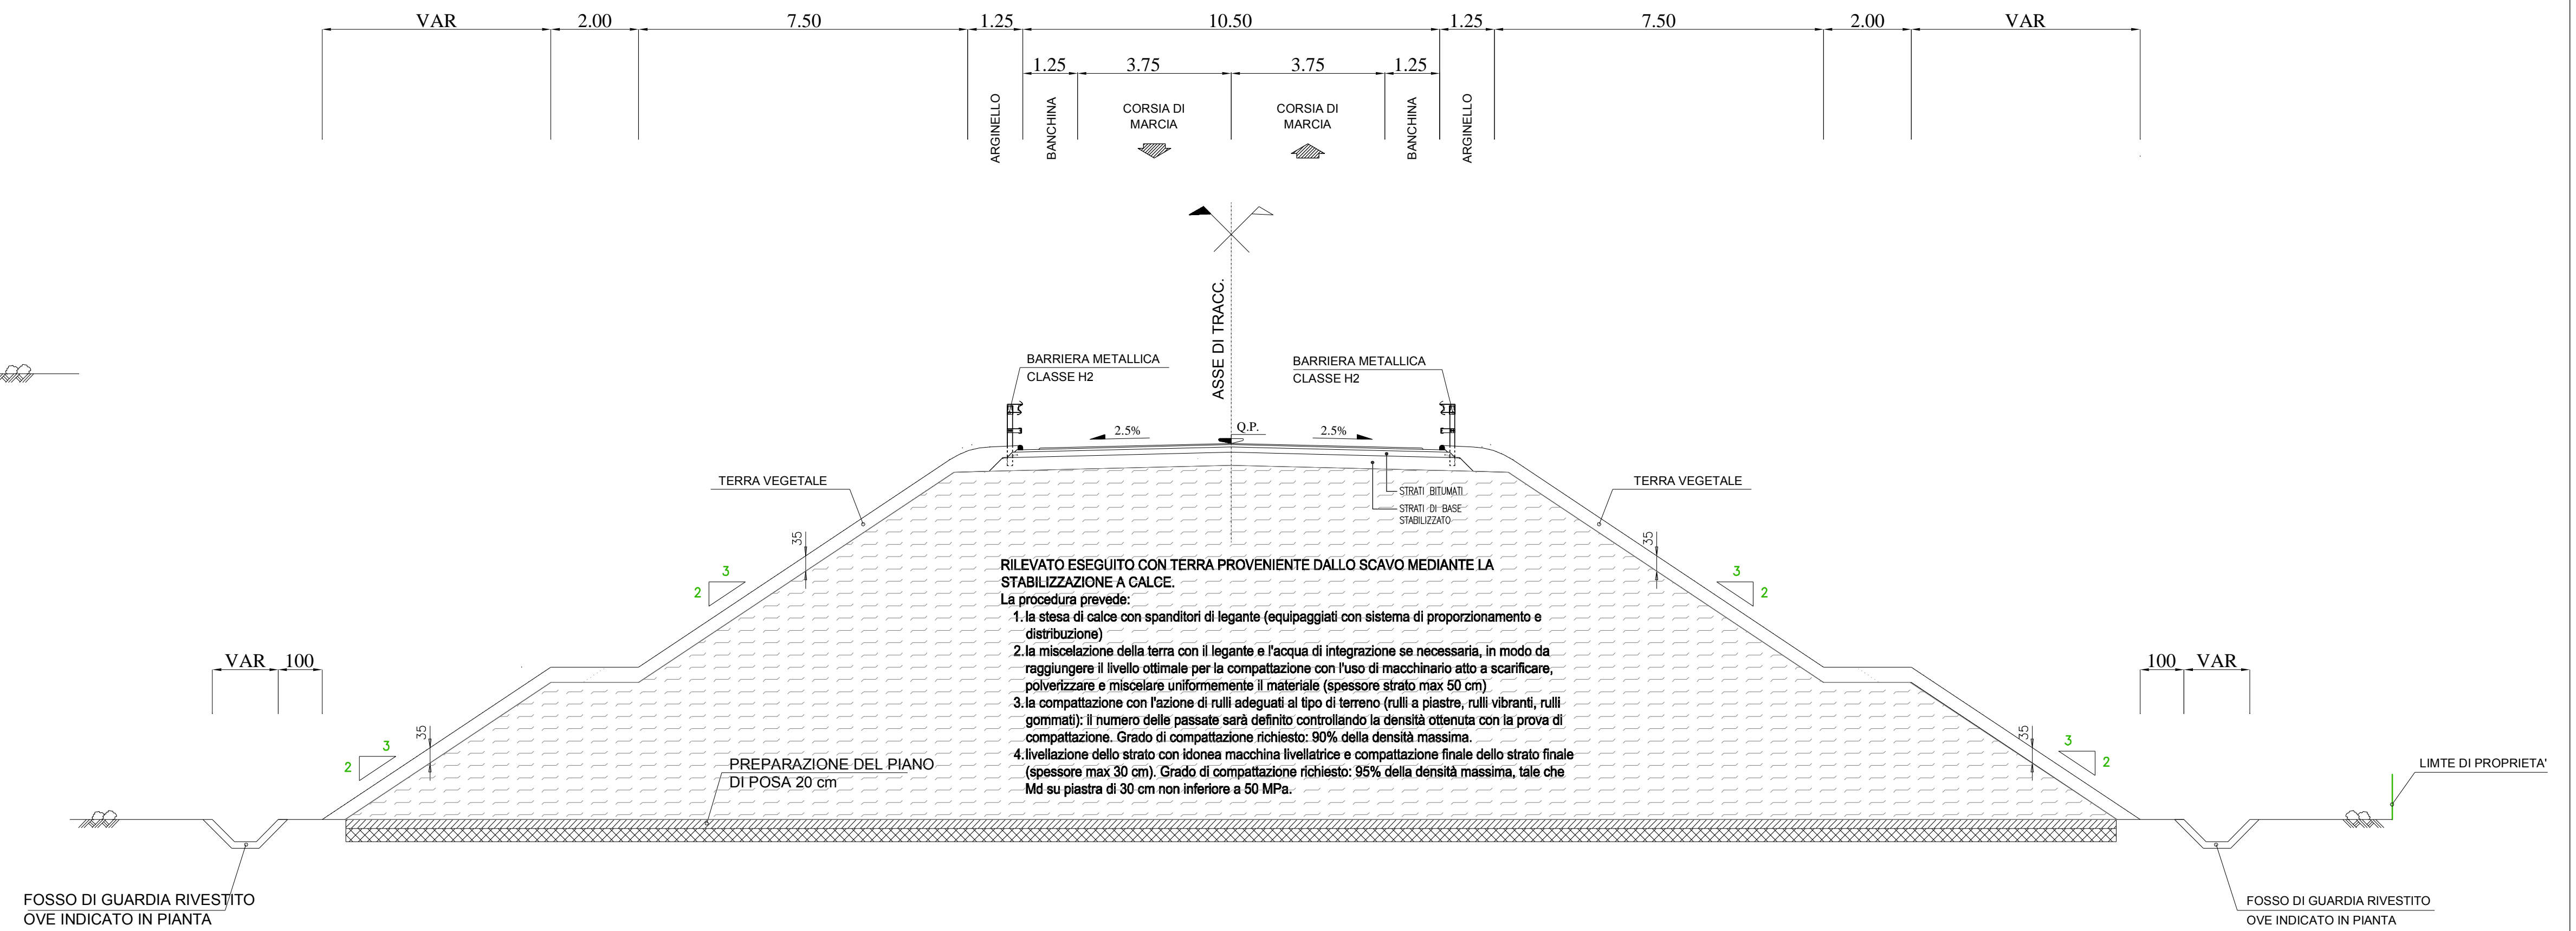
VAR 2.00 7.50 1.25 10.50 1.25 7.50 2.00 VAR

1.25 3.75 3.75 1.25

ARGINELLO BANCHINA CORSIA DI MARCIA CORSIA DI MARCIA BANCHINA ARGINELLO

ASSE DI TRACC.

BARRIERA METALLICA CLASSE H2

BARRIERA METALLICA CLASSE H2

2.5% Q.P. 2.5%

TERRA VEGETALE

TERRA VEGETALE

STRATI BITUMATI

STRATI DI BASE STABILIZZATO

35

35

3
2

3
2

RILEVATO ESEGUITO CON TERRA PROVENIENTE DALLO SCAVO MEDIANTE LA STABILIZZAZIONE A CALCE.
La procedura prevede:
1. la stesa di calce con spanditori di legante (equipaggiati con sistema di proporzionamento e distribuzione)
2. la miscelazione della terra con il legante e l'acqua di integrazione se necessaria, in modo da raggiungere il livello ottimale per la compattazione con l'uso di macchinario atto a scarificare, polverizzare e miscelare uniformemente il materiale (spessore strato max 50 cm)
3. la compattazione con l'azione di rulli adeguati al tipo di terreno (rulli a piastre, rulli vibranti, rulli gommati): il numero delle passate sarà definito controllando la densità ottenuta con la prova di compattazione. Grado di compattazione richiesto: 90% della densità massima.
4. livellazione dello strato con idonea macchina livellatrice e compattazione finale dello strato finale (spessore max 30 cm). Grado di compattazione richiesto: 95% della densità massima, tale che Md su piastra di 30 cm non inferiore a 50 MPa.

VAR 100

100 VAR

35

35

3
2

3
2

PREPARAZIONE DEL PIANO DI POSA 20 cm

LIMTE DI PROPRIETA'

FOSSO DI GUARDIA RIVESTITO OVE INDICATO IN PIANTA

FOSSO DI GUARDIA RIVESTITO OVE INDICATO IN PIANTA